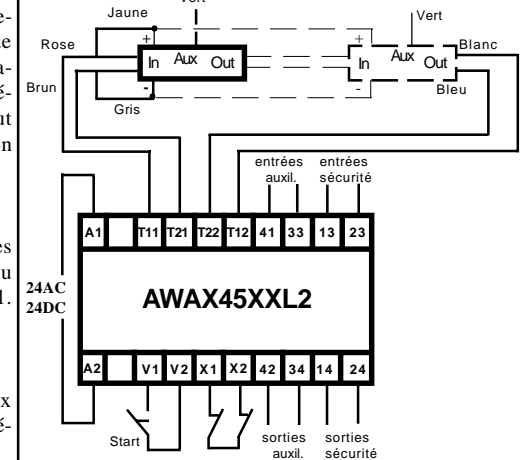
Vert
Jaune
Vert
Rose
Blanc
+
+
In
Aux
Out
In
Aux
Out
Brun
-
-
Bleu
Gris
entrées auxil.
entrées sécurité
A1
T11
T21
T22
T12
41
33
13
23
24AC
24DC
AWAX45XXL2
A2
V1
V2
X1
X2
42
34
14
24
Start
sorties auxil.
sorties sécurité